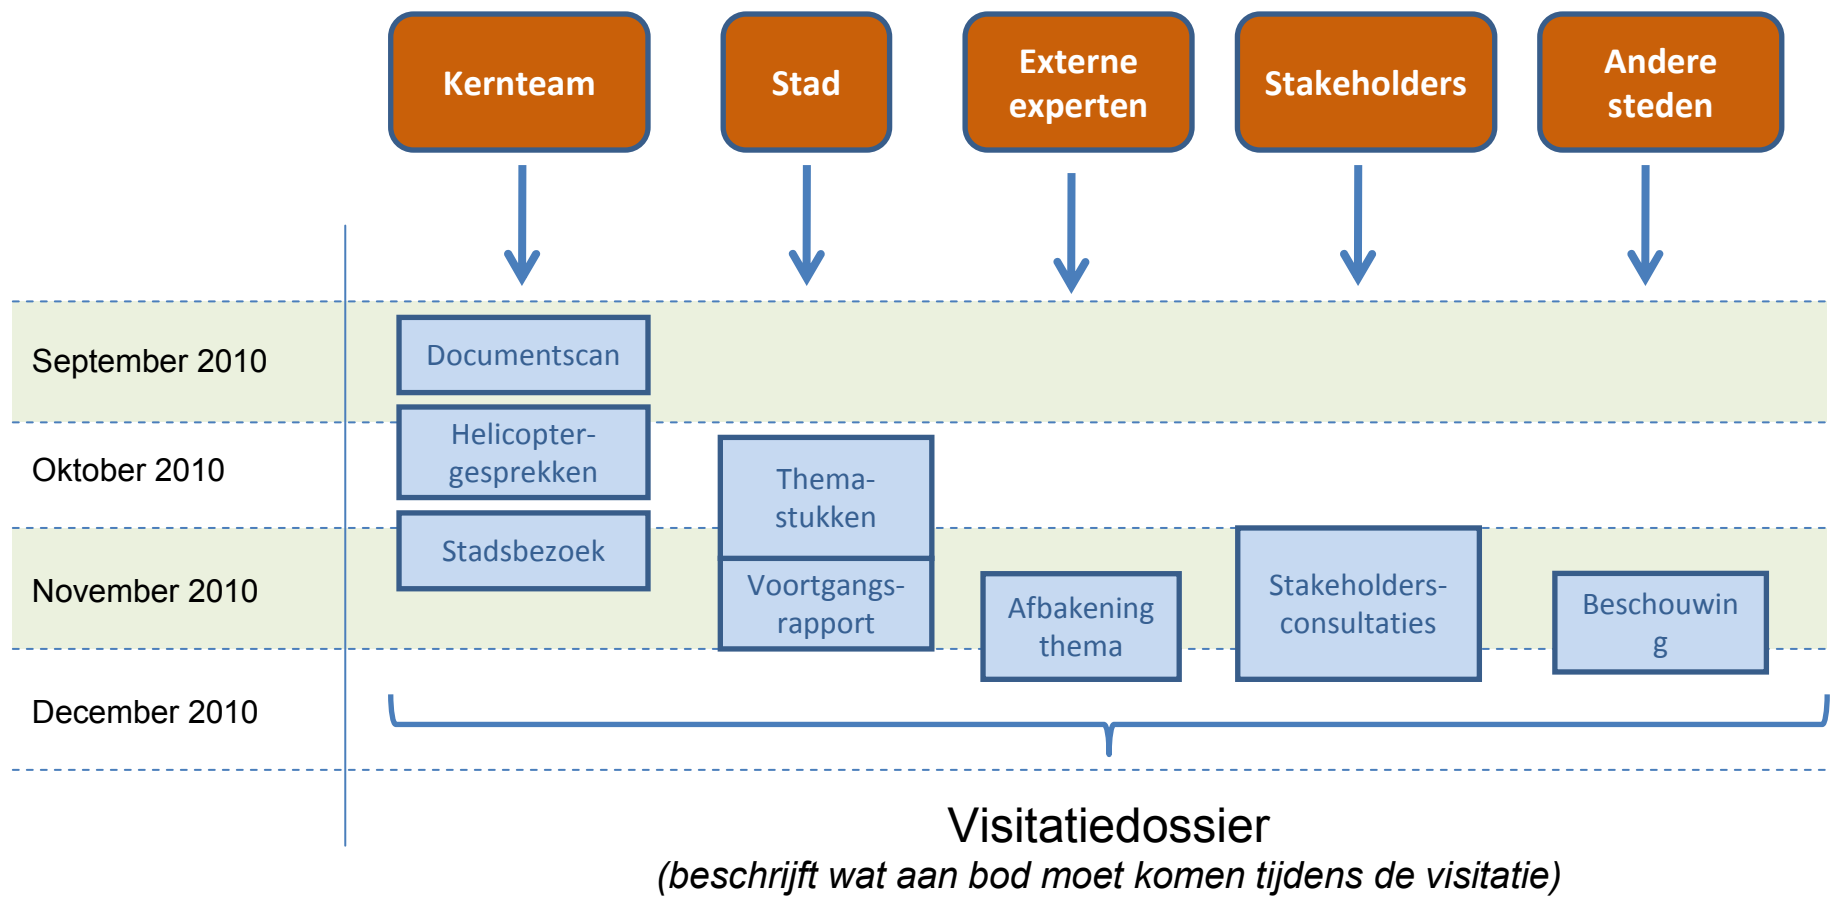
Kernteam

Stad

Externe experten

Stakeholders

Andere steden

September 2010

Documentscan

Oktober 2010

Helicopter-gesprekken

Thema-stukken

November 2010

Stadsbezoek

Voortgangs-rapport

Afbakening thema

Stakeholders-consultaties

Beschouwin g

December 2010

Visitatiedossier
(beschrijft wat aan bod moet komen tijdens de visitatie)